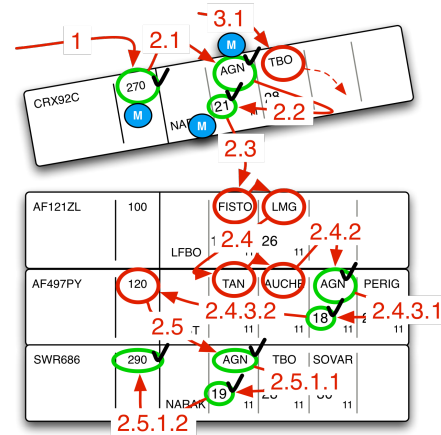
1
2.1
3.1
M
CRX92C
270
M
AGN
TBO
NAB
M
21
28
2.2
2.3
AF121ZL
100
FISTO
LMG
LFBO
2.4
26
2.4.2
11
11
AF497PY
120
TAN
AUCHE
AGN
PERIG
2.4.3.2
2.4.3.1
18
2.5
T
11
11
11
SWR686
290
AGN
TBO
SOVAR
2.5.1.1
19
NABAK
11
11
11
2.5.1.2